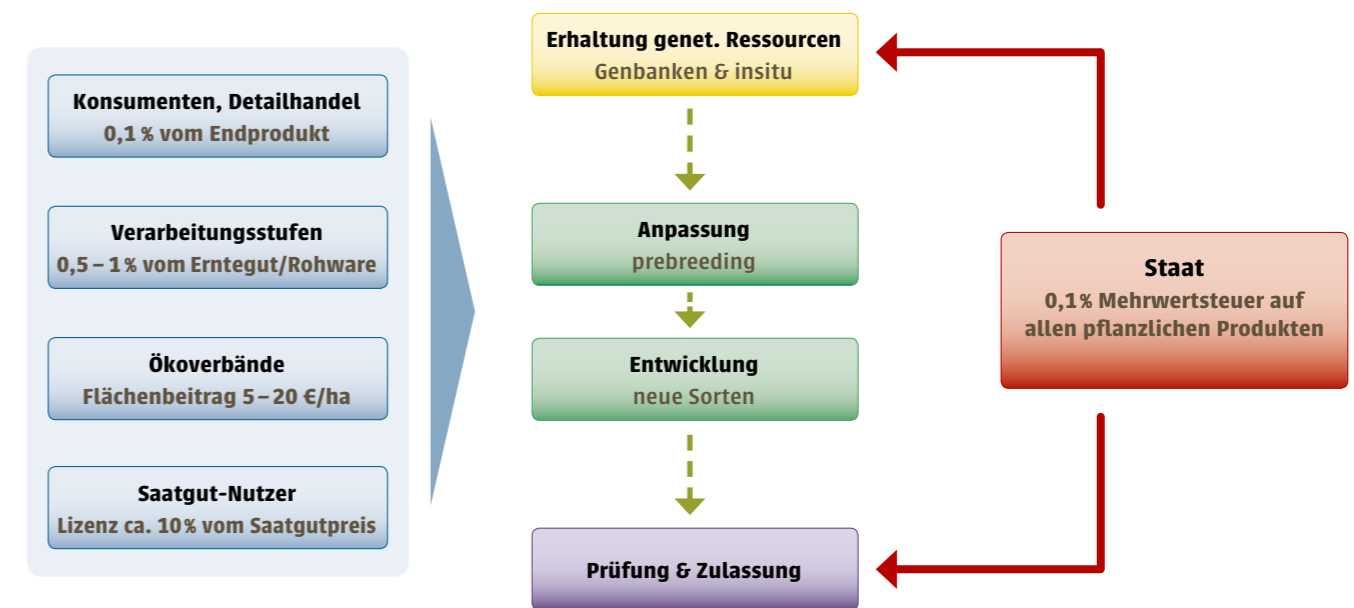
Konsumenten, Detailhandel
0,1 % vom Endprodukt

Verarbeitungsstufen
0,5 – 1 % vom Erntegut/Rohware

Ökoverbände
Flächenbeitrag 5 – 20 €/ha

Saatgut-Nutzer
Lizenz ca. 10 % vom Saatgutpreis

Erhaltung genet. Ressourcen
Genbanken & insitu

Anpassung
prebreeding

Entwicklung
neue Sorten

Prüfung & Zulassung

Staat
0,1 % Mehrwertsteuer auf allen pflanzlichen Produkten